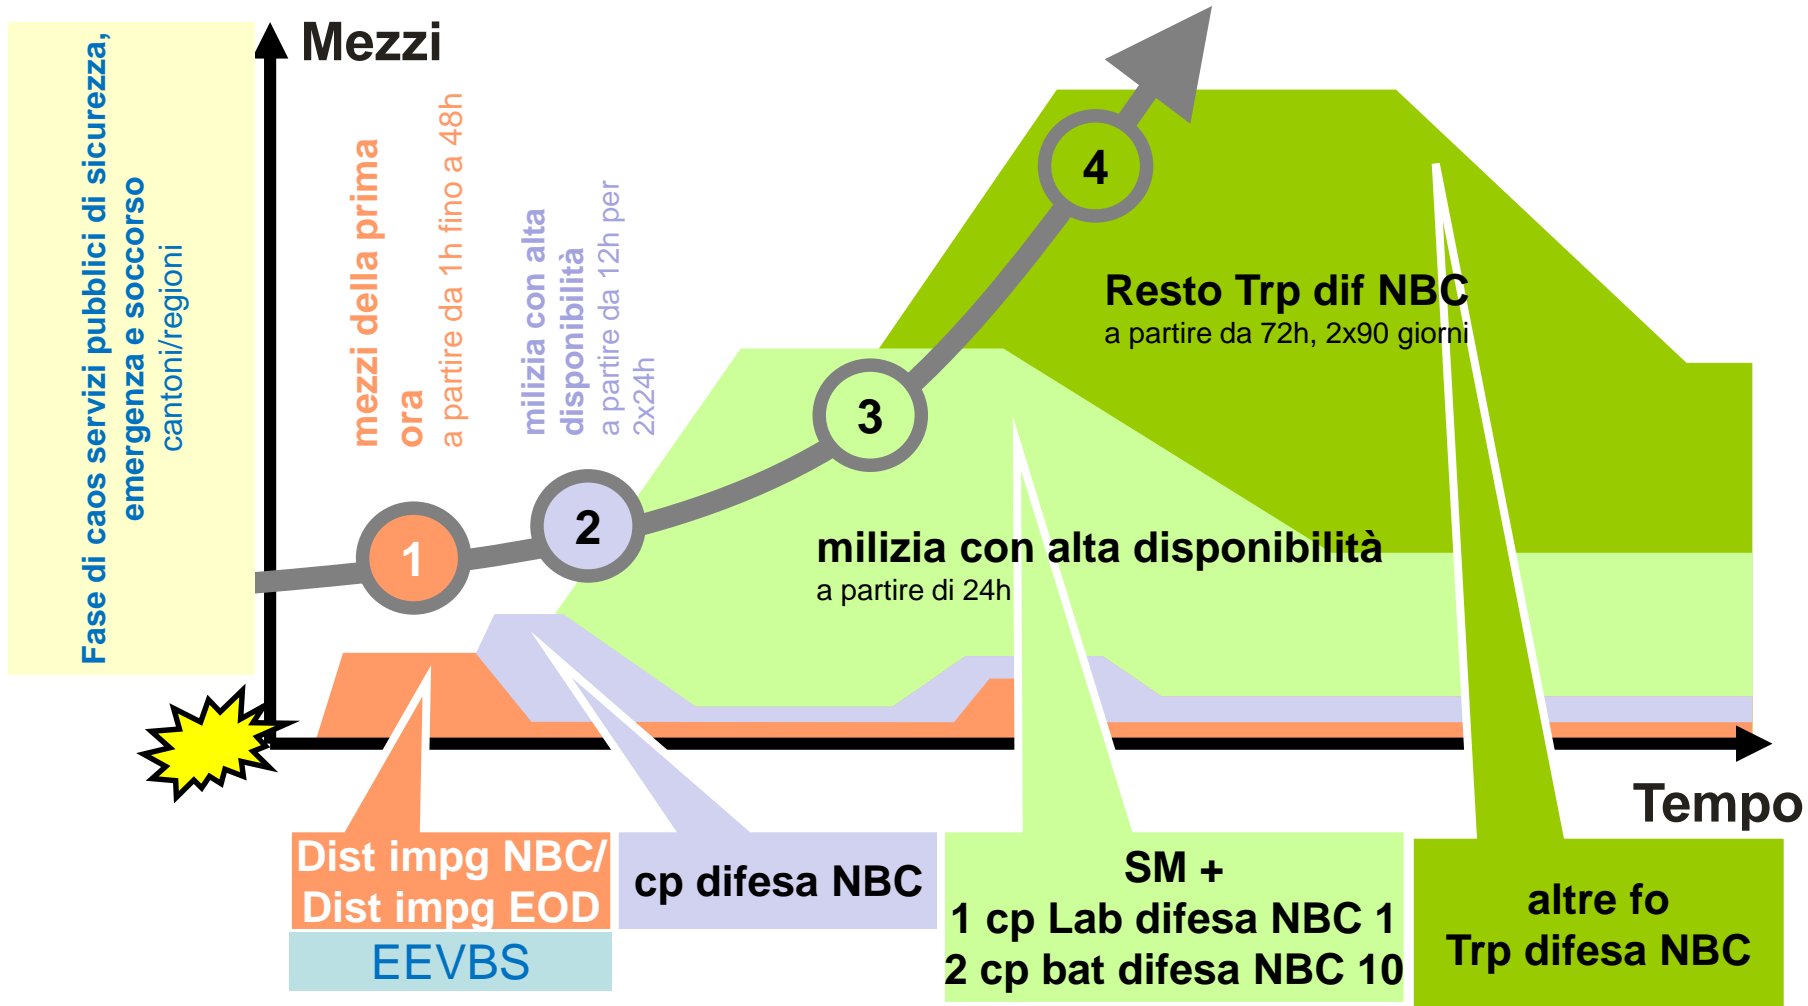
Mezzi

Fase di caos servizi pubblici di sicurezza, emergenza e soccorso
cantoni/regioni

mezzi della prima ora
a partire da 1h fino a 48h

milizia con alta disponibilità
a partire da 12h per 2x24h

4

Resto Trp dif NBC
a partire da 72h, 2x90 giorni

3

2

1

milizia con alta disponibilità
a partire di 24h

Tempo

Dist impg NBC/
Dist impg EOD

EEVBS

cp difesa NBC

SM +
1 cp Lab difesa NBC 1
2 cp bat difesa NBC 10

altre fo
Trp difesa NBC